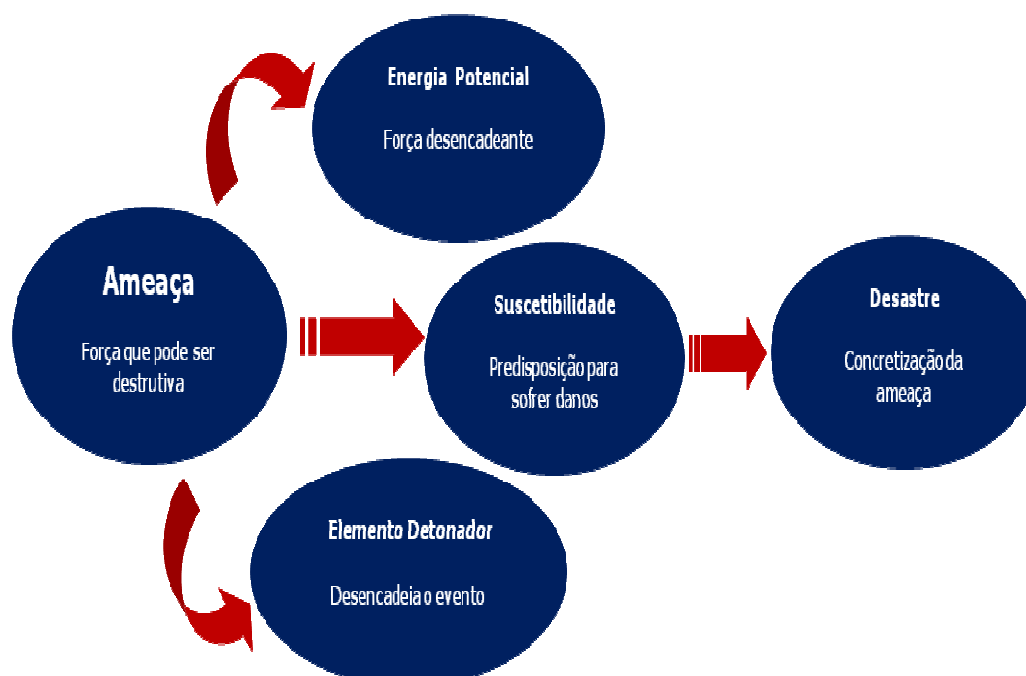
Energia Potencial

Força desencadeante

Ameaça

Força que pode ser destrutiva

Suscetibilidade

Predisposição para sofrer danos

Desastre

Concretização da ameaça

Elemento Detonador

Desencadeia o evento